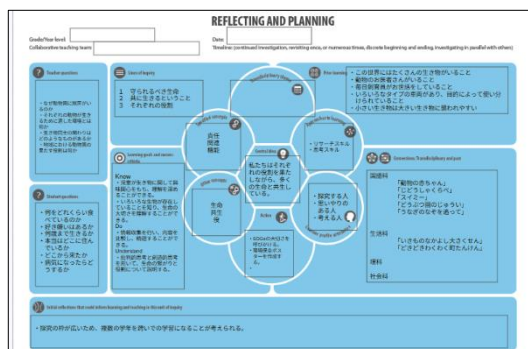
REFLECTING AND PLANNING

Grade/Year level
Collaborative teaching team

Date
Timeline (continued investigation, revisiting areas, or numerous times, discrete beginning and ending, investigating in parallel with others)

Teacher questions

・なぜ動物園に見学がいるのか
・それぞれの動物が生きるために適した環境とは何か
・生き物同士の関わりはどのようなものがあるか
・地域における動物園の役割と意義は何か

Lines of inquiry
1 守られるべき生命
2 共に生きるということ
3 それぞれの役割

Transdisciplinary theme

Prior learning
・この世界にはたくさんの生き物がいること
・動物のお産をさがすこと
・魚班飼育員が大切にしていること
・いろいろなタイプの本を読み、目的によって使い分けられていること
・小さい生き物は大きい生き物に食われやすい

Key concepts
責任
関連
機能

Central idea
私たちはそれぞれの役割を果たしながら、多くの生命と共生している。

Learner profile
・リサーチスキル
・思考スキル

Learning goals and success criteria

Know
・元気で生きる場所で、環境を知ることでも、理解を深めることができる。
・いろいろな生き物が存在していることを知り、生命の大切さを理解することができる。
Do
・客観的な見かたで、共通点を探し、相違点を理解することができる。
Understand
・自分で調べて生物の多様性を述べ、関心を持ち生き物に対して説明する。

Related concepts
生命
共生
保

Action
・SDGsの大切さを学び出した
・環境保全に興味を持つ

Learner profile
・探究する人
・思いやりのある人
・考える人

Connections: Transdisciplinary and past

国語科
「動物の赤ちゃん」
「じどうしゃくらべ」
「スイミー」
「どうぶつ園のじゅうい」
「うなぎのなぞを追って」

生活科
「いきものなかよし大さくせん」
「どきどきわくわく町たんけん」

理科

社会科

Student questions

・何をどれくらい食べているのか
・好き嫌いはあるか
・病気をしてるか
・本当はどこに住んでいるか
・どこから来たか
・病気になったらどうするか

Initial reflections that could inform learning and teaching in this unit of inquiry

・探究の幹が広いため、複数の学年を跨いでの学習になることが考えられる。